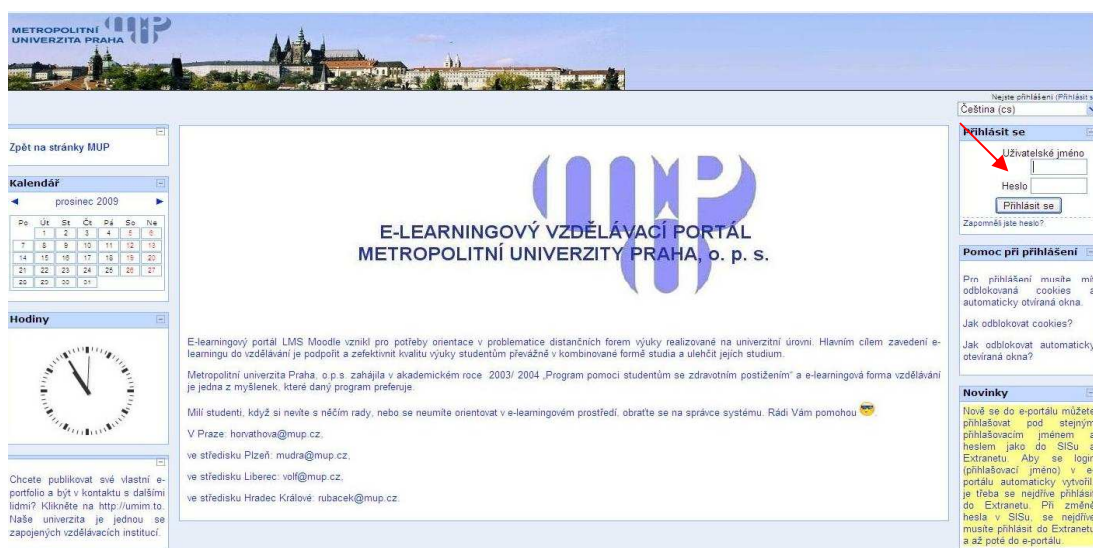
METROPOLITNÍ UNIVERZITA PRAHA

Nejste přihlášeni (Přihlásit s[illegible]

Čeština (cs)

Zpět na stránky MUP

Kalendář

◄ prosinec 2009 ►

| Po | Út | St | Čt | Pá | So | Ne |
|---|---|---|---|---|---|---|
| | 1 | 2 | 3 | 4 | 5 | 6 |
| 7 | 8 | 9 | 10 | 11 | 12 | 13 |
| 14 | 15 | 16 | 17 | 18 | 19 | 20 |
| 21 | 22 | 23 | 24 | 25 | 26 | 27 |
| 28 | 29 | 30 | 31 | | | |

Hodiny

Chcete publikovat své vlastní e-portfolio a být v kontaktu s dalšími lidmi? Klikněte na http://umim.to. Naše univerzita je jednou se zapojených vzdělávacích institucí.

E-LEARNINGOVÝ VZDĚLÁVACÍ PORTÁL METROPOLITNÍ UNIVERZITY PRAHA, o. p. s.

E-learningový portál LMS Moodle vznikl pro potřeby orientace v problematice distančních forem výuky realizované na univerzitní úrovni. Hlavním cílem zavedení e-learningu do vzdělávání je podpořit a zefektivnit kvalitu výuky studentům převážně v kombinované formě studia a ulehčit jejich studium.

Metropolitní univerzita Praha, o.p.s. zahájila v akademickém roce 2003/ 2004 „Program pomoci studentům se zdravotním postižením" a e-learningová forma vzdělávání je jedna z myšlenek, které daný program preferuje.

Milí studenti, když si nevíte s něčím rady, nebo se neumíte orientovat v e-learningovém prostředí, obraťte se na správce systému. Rádi Vám pomohou

V Praze: horvathova@mup.cz,

ve středisku Plzeň: mudra@mup.cz,

ve středisku Liberec: volf@mup.cz,

ve středisku Hradec Králové: rubacek@mup.cz.

Přihlásit se

Uživatelské jméno

Heslo

Přihlásit se

Zapomněli jste heslo?

Pomoc při přihlášení

Pro přihlášení musíte mí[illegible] odblokovaná cookies a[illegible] automaticky otvíraná okna.

Jak odblokovat cookies?

Jak odblokovat automaticky otvíraná okna?

Novinky

Nově se do e-portálu můžete přihlašovat pod stejným přihlašovacím jménem a heslem jako do SISu a Extranetu. Aby se login (přihlašovací jméno) v e-portálu automaticky vytvořil je třeba se nejdříve přihlásit do Extranetu. Při změně hesla v SISu, se nejdříve musíte přihlásit do Extranetu a až poté do e-portálu.